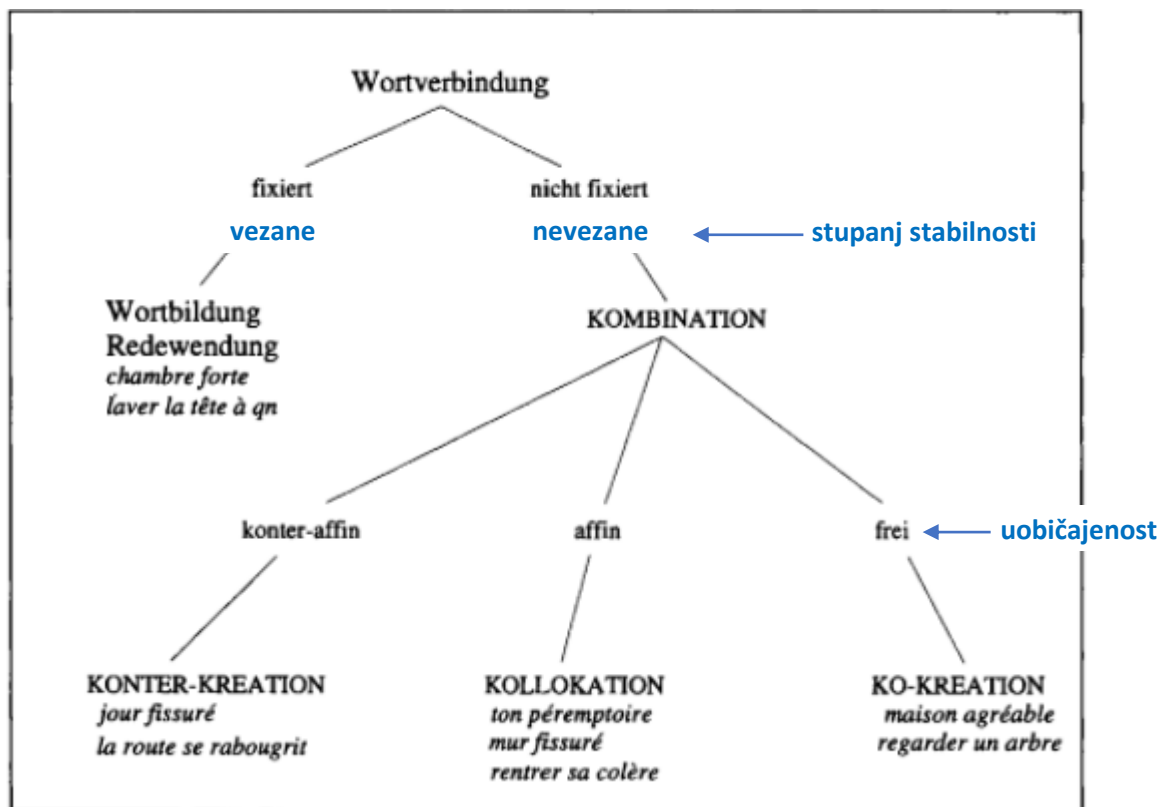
Wortverbindung

fixiert

vezane

nicht fixiert

nevezane

stupanj stabilnosti

Wortbildung
Redewendung
*chambre forte*
*laver la tête à qn*

KOMBINATION

konter-affin

affin

frei

uobičajenost

KONTER-KREATION
*jour fissuré*
*la route se rabougrit*

KOLLOKATION
*ton péremptoire*
*mur fissuré*
*rentrer sa colère*

KO-KREATION
*maison agréable*
*regarder un arbre*